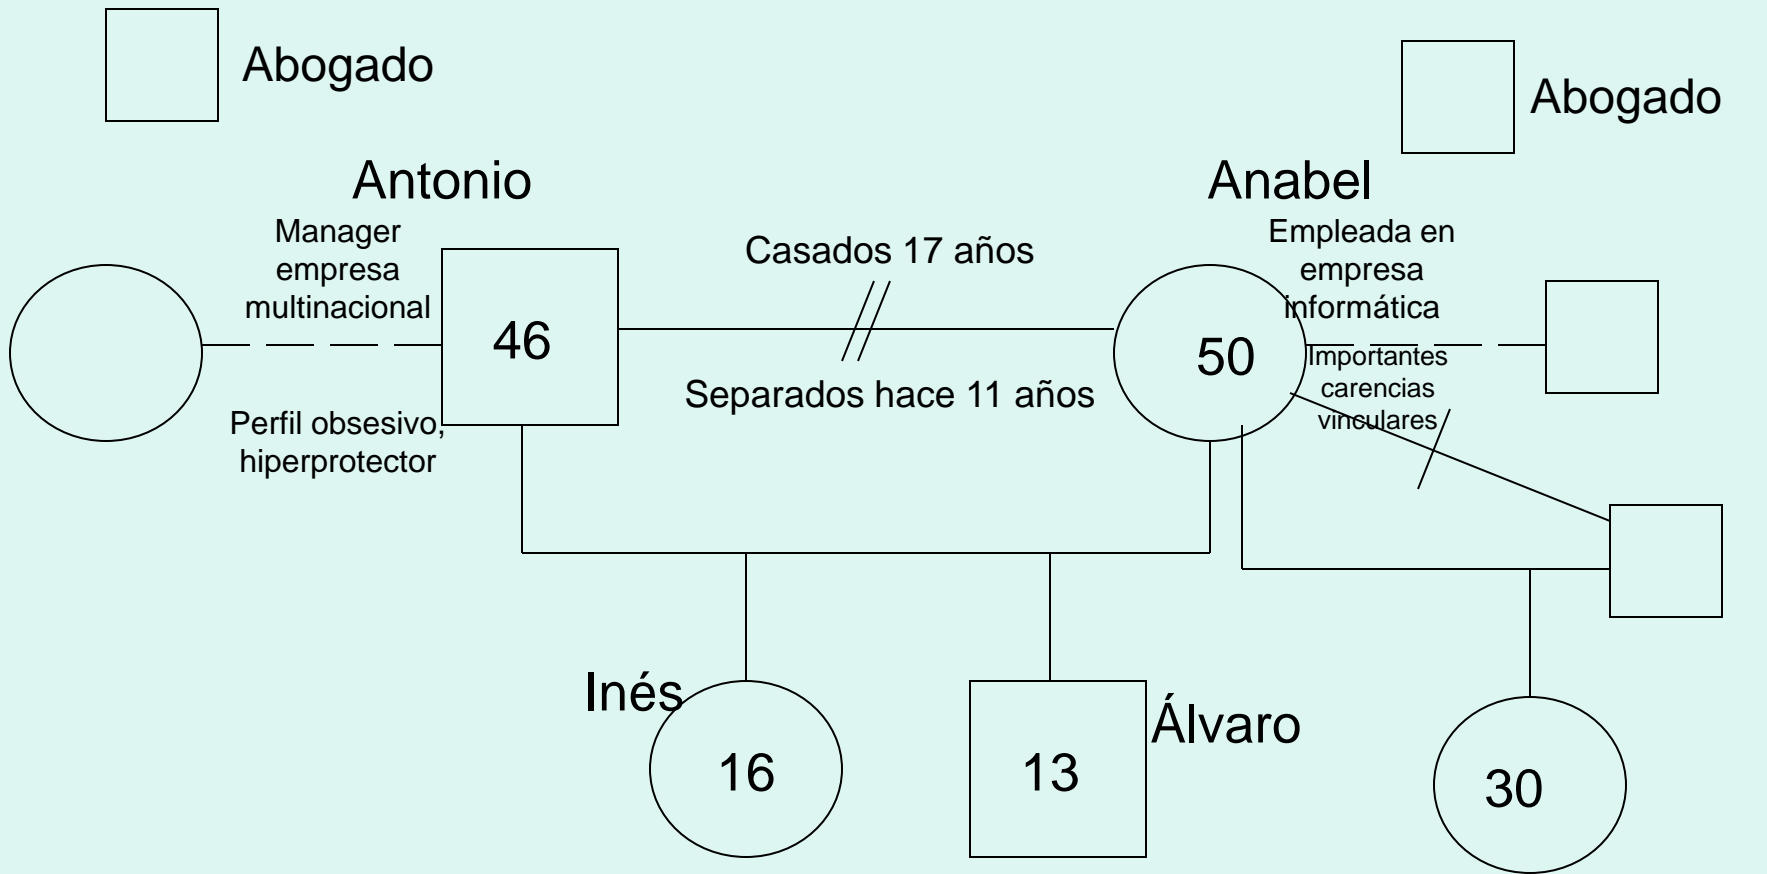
Abogado

Abogado

Antonio

Anabel

Manager empresa multinacional

Casados 17 años

Empleada en empresa informática

46

50

Separados hace 11 años

Importantes carencias vinculares

Perfil obsesivo, hiperprotector

Inés

16

13

Álvaro

30